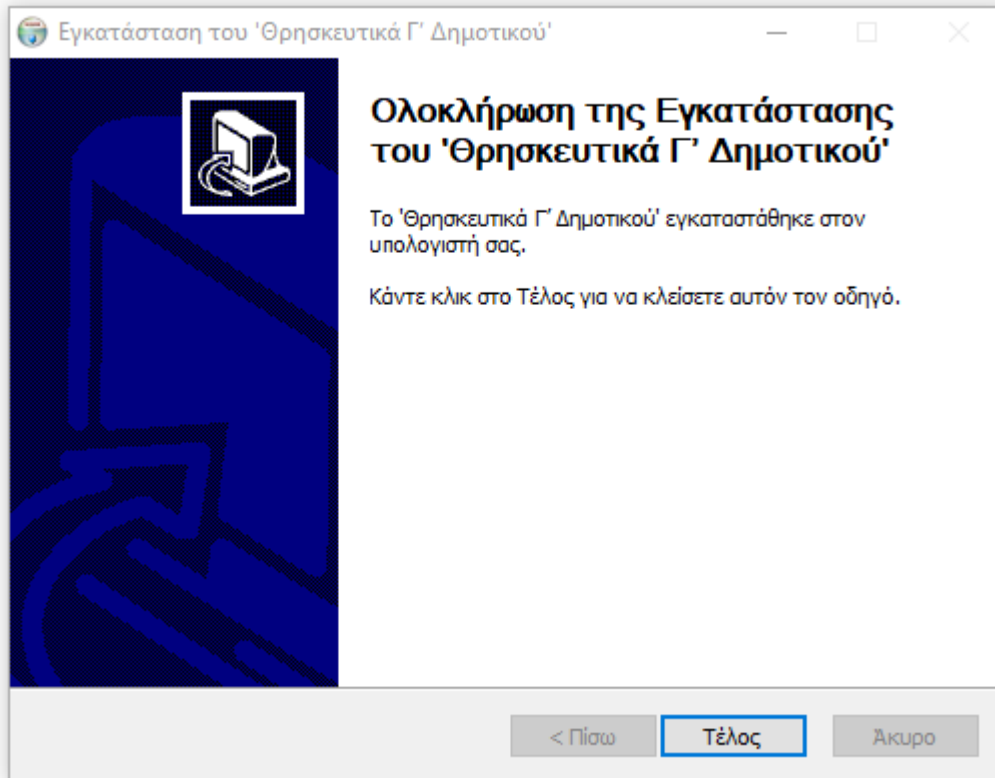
Εγκατάσταση του 'Θρησκευτικά Γ' Δημοτικού'

Ολοκλήρωση της Εγκατάστασης του 'Θρησκευτικά Γ' Δημοτικού'

Το 'Θρησκευτικά Γ' Δημοτικού' εγκαταστάθηκε στον υπολογιστή σας.

Κάντε κλικ στο Τέλος για να κλείσετε αυτόν τον οδηγό.

< Πίσω

Τέλος

Άκυρο